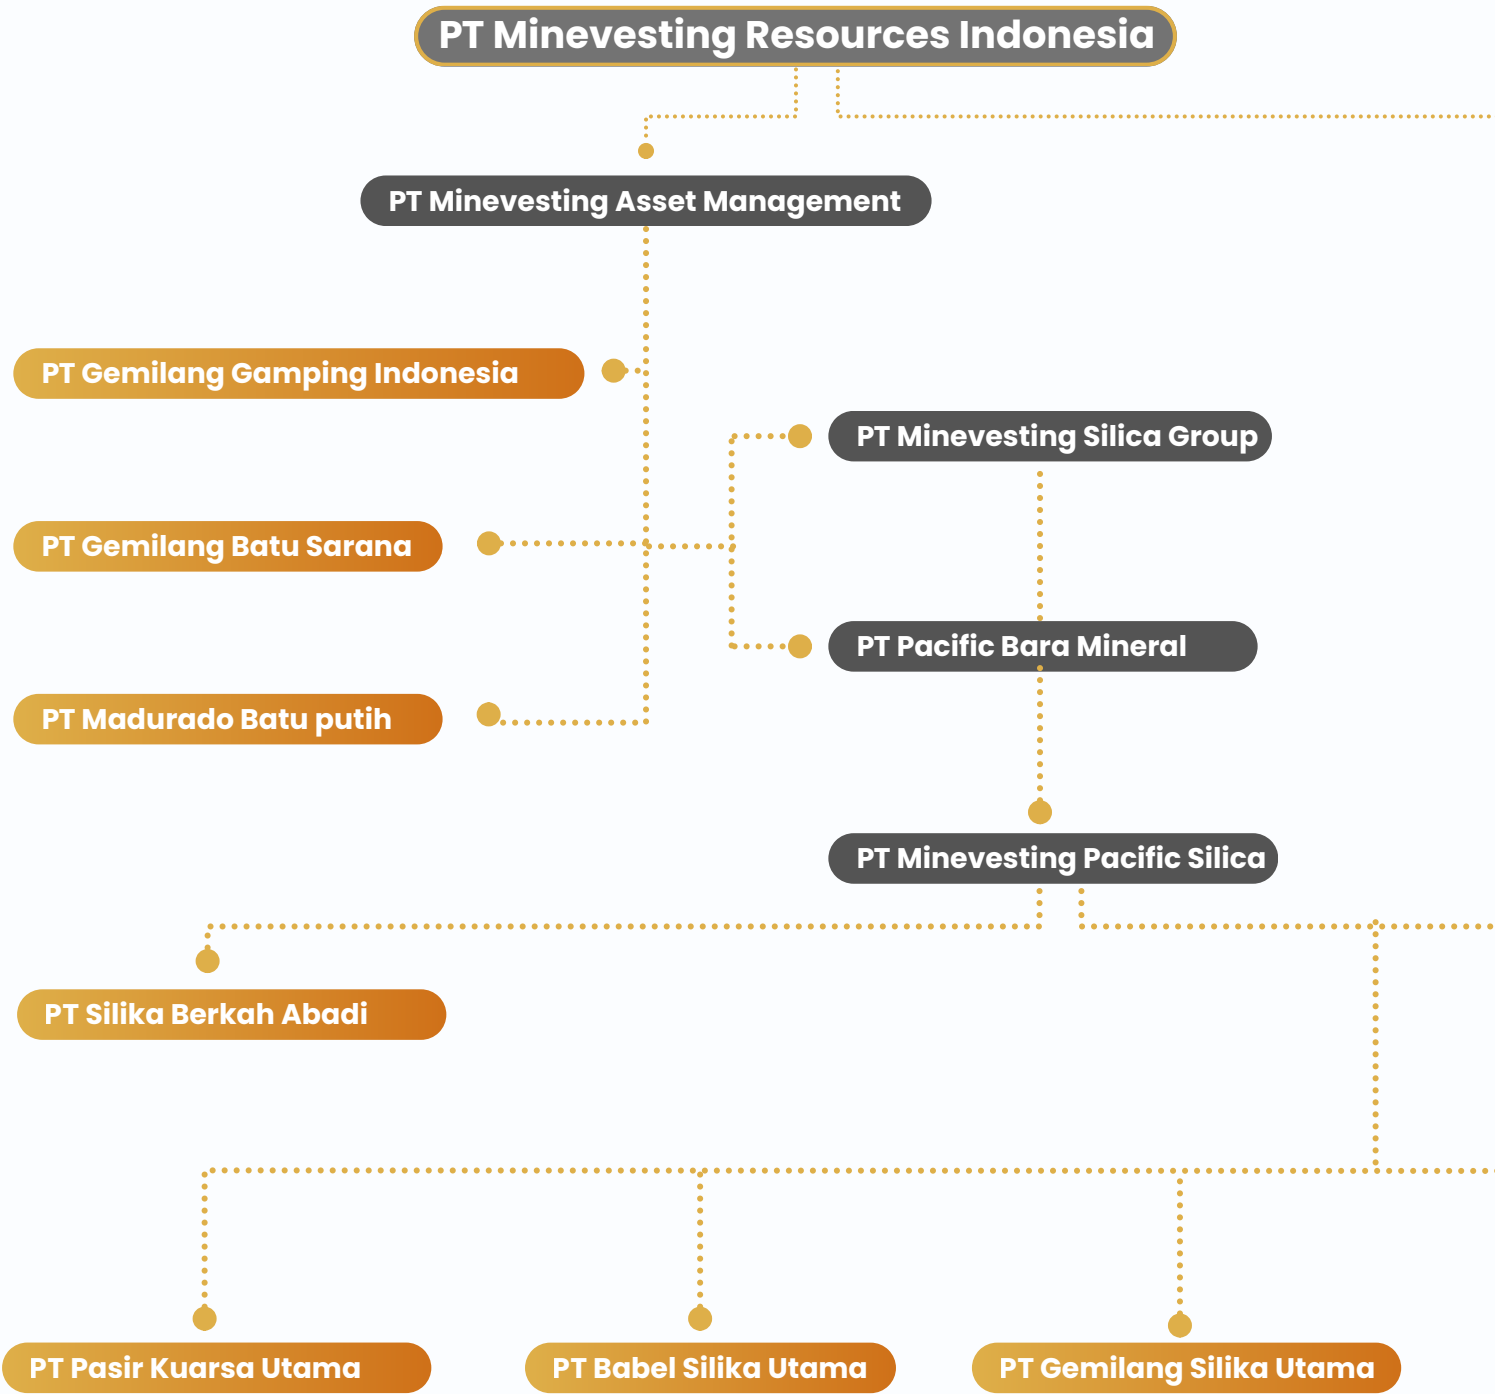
PT Minevesting Resources Indonesia

PT Minevesting Asset Management

PT Gemilang Gamping Indonesia

PT Minevesting Silica Group

PT Gemilang Batu Sarana

PT Pacific Bara Mineral

PT Madurado Batu putih

PT Minevesting Pacific Silica

PT Silika Berkah Abadi

PT Pasir Kuarsa Utama

PT Babel Silika Utama

PT Gemilang Silika Utama